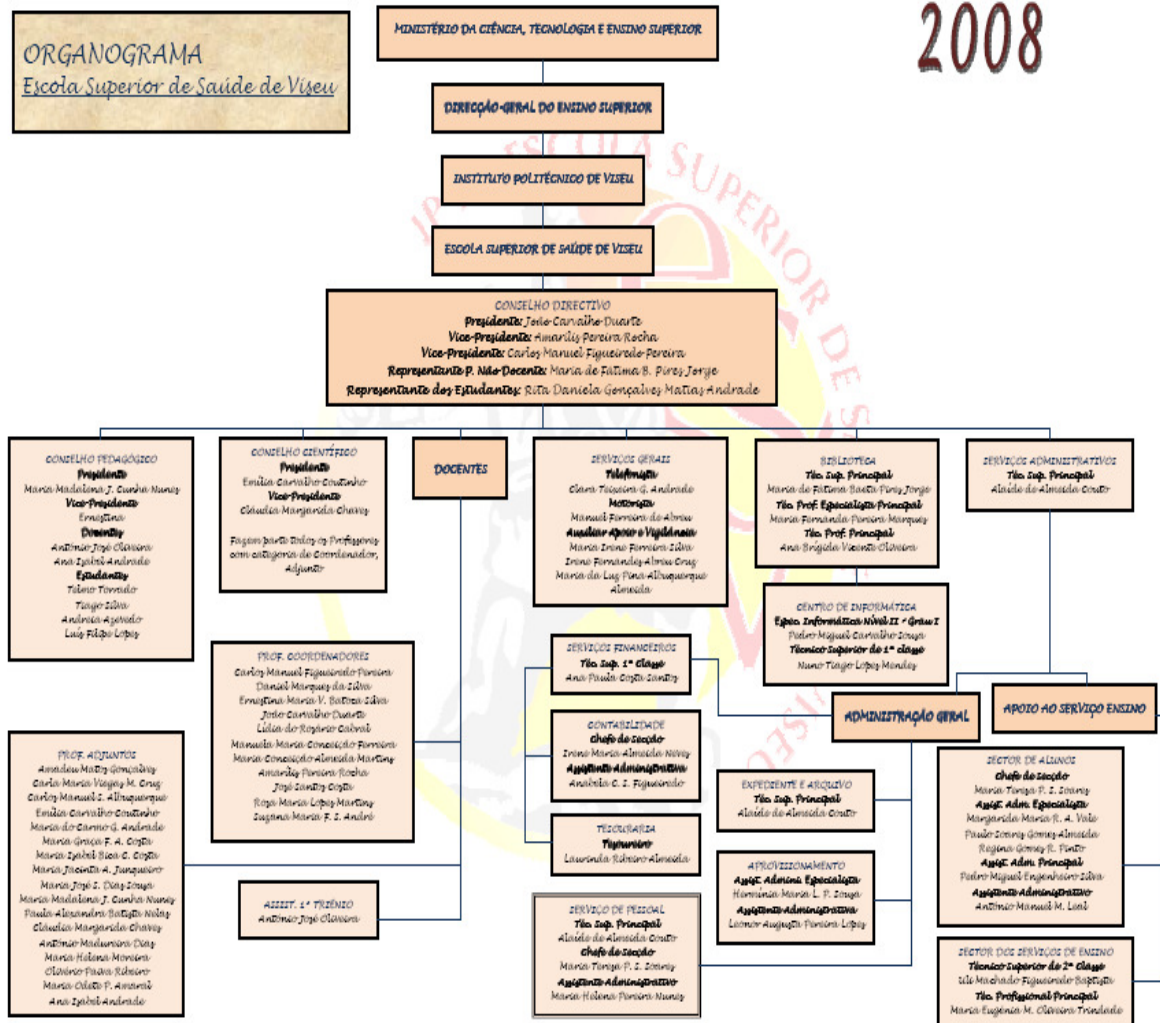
ORGANOGRAMA
Escola Superior de Saúde de Viseu

MINISTÉRIO DA CIÊNCIA, TECNOLOGIA E ENSINO SUPERIOR

2008

DIRECÇÃO-GERAL DO ENSINO SUPERIOR

INSTITUTO POLITÉCNICO DE VISEU

ESCOLA SUPERIOR DE SAÚDE DE VISEU

CONSELHO DIRECTIVO
Presidente: João Carvalho Duarte
Vice-Presidente: Amarílis Pereira Rocha
Vice-Presidente: Carlos Manuel Figueiredo Pereira
Representante P. Não Docente: Maria de Fátima B. Pires Jorge
Representante dos Estudantes: Rita Daniela Gonçalves Matias Andrade

CONSELHO PEDAGÓGICO
Presidente
Maria Madalena J. Cunha Nunes
Vice-Presidente
Ernestina
Docentes
António José Oliveira
Ana Isabel Andrade
Estudantes
Telmo Tomado
Tiago Silva
Andreia Azevedo
Luís Filipe Lopes

CONSELHO CIENTÍFICO
Presidente
Emília Carvalho Coutinho
Vice-Presidente
Cláudia Margarida Chaves
Fazem parte todos os Professores com categoria de Coordenador, Adjunto

DOCENTES

SERVIÇOS GERAIS
Telefonista
Clara Teixeira G. Andrade
Motorista
Manuel Ferreira de Abreu
Auxiliar Apoio e Vigilância
Maria Irene Ferreira Silva
Irene Fernandes Abreu Cruz
Maria da Luz Pina Albuquerque Almeida

BIBLIOTECA
Téc. Sup. Principal
Maria de Fátima Basto Pires Jorge
Téc. Prof. Especialista Principal
Maria Fernanda Pereira Marques
Téc. Prof. Principal
Ana Brígida Vicente Oliveira

SERVIÇOS ADMINISTRATIVOS
Téc. Sup. Principal
Alaide de Almeida Couto

CENTRO DE INFORMÁTICA
Espec. Informática Nível II - Grau I
Pedro Miguel Carvalho Sousa
Técnico Superior de 1ª classe
Nuno Tiago Lopes Mendes

PROF. COORDENADORES
Carlos Manuel Figueiredo Pereira
Daniel Marques da Silva
Ernestina Maria V. Batoca Silva
João Carvalho Duarte
Lídia do Rosário Cabral
Manuela Maria Conceição Ferreira
Maria Conceição Almeida Martins
Amarílis Pereira Rocha
José Santos Costa
Rosa Maria Lopes Martins
Suzana Maria F. S. André

SERVIÇOS FINANCEIROS
Téc. Sup. 1ª Classe
Ana Paula Costa Santos

CONTABILIDADE
Chefe de Secção
Irene Maria Almeida Neves
Assistente Administrativa
Anabela C. S. Figueiredo

TESOURARIA
Tesoureiro
Laurinda Ribeiro Almeida

ADMINISTRAÇÃO GERAL

APOIO AO SERVIÇO ENSINO

PROF. ADJUNTOS
Amadeu Matos Gonçalves
Carla Maria Viegas M. Cruz
Carlos Manuel S. Albuquerque
Emília Carvalho Coutinho
Maria do Carmo G. Andrade
Maria Graça F. A. Costa
Maria Isabel Bica C. Costa
Maria Jacinta A. Junqueiro
Maria José S. Dias Sousa
Maria Madalena J. Cunha Nunes
Paula Alexandra Batista Nelas
Cláudia Margarida Chaves
António Madureira Dias
Maria Helena Moreira
Olivério Paiva Ribeiro
Maria Odete P. Amaral
Ana Isabel Andrade

ASSIST. 1º TRIÉNIO
António José Oliveira

EXPEDIENTE E ARQUIVO
Téc. Sup. Principal
Alaide de Almeida Couto

APROVISIONAMENTO
Assist. Admini. Especialista
Hermínia Maria L. P. Sousa
Assistente Administrativa
Leonor Augusta Pereira Lopes

SERVIÇO DE PESSOAL
Téc. Sup. Principal
Alaide de Almeida Couto
Chefe de Secção
Maria Teresa P. S. Soares
Assistente Administrativo
Maria Helena Pereira Nunes

SECTOR DE ALUNOS
Chefe de Secção
Maria Teresa P. S. Soares
Assist. Adm. Especialista
Margarida Maria R. A. Vale
Paulo Soares Gomes Almeida
Regina Gomes R. Pinto
Assist. Adm. Principal
Pedro Miguel Engenheiro Silva
Assistente Administrativo
António Manuel M. Leal

SECTOR DOS SERVIÇOS DE ENSINO
Técnico Superior de 2ª Classe
Uli Machado Figueiredo Baptista
Téc. Profissional Principal
Maria Eugénia M. Oliveira Trindade